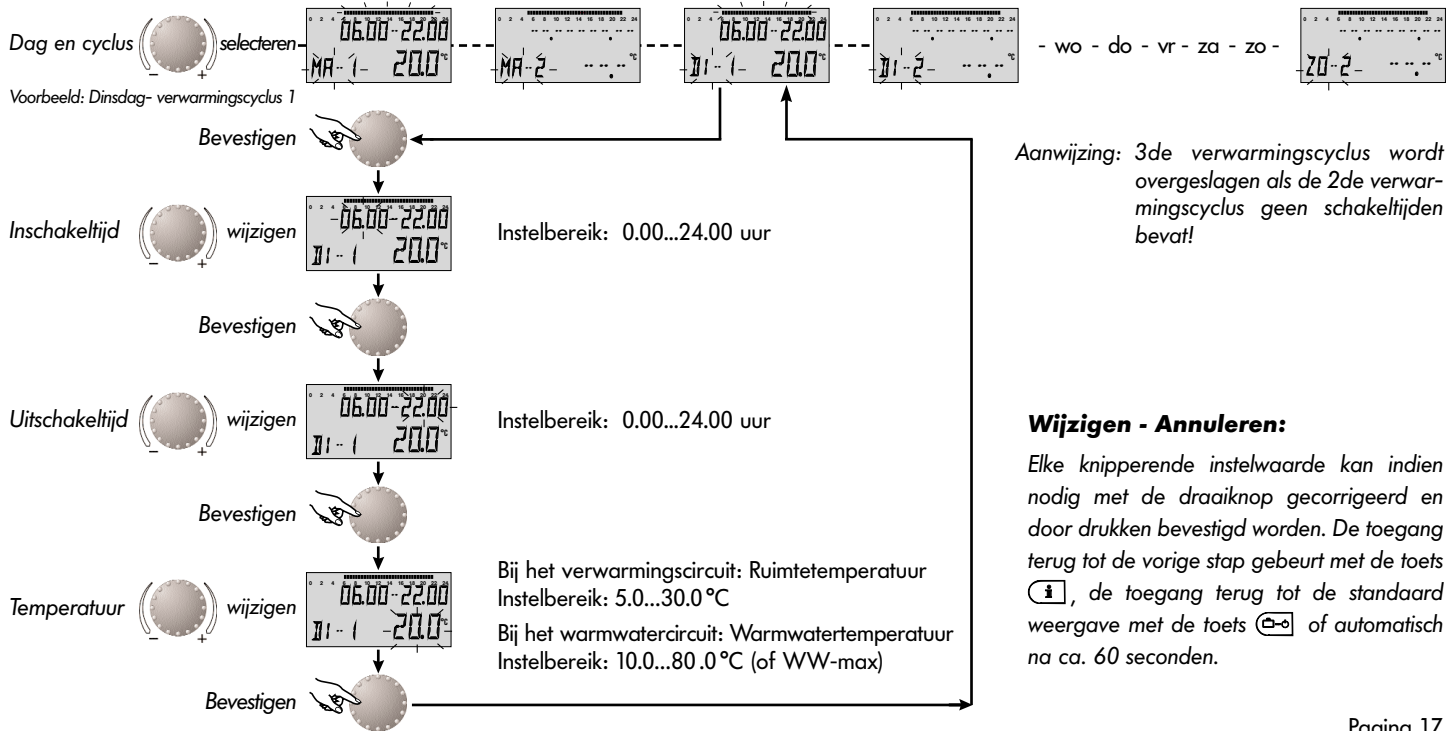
Dag en cyclus – + selecteren

0 2 4 6 8 10 12 14 16 18 20 22 24 06.00 22.00 MA 1 20.0 °C

0 2 4 6 8 10 12 14 16 18 20 22 24 MA 2 --.-- °C

0 2 4 6 8 10 12 14 16 18 20 22 24 06.00 22.00 DI 1 20.0 °C

0 2 4 6 8 10 12 14 16 18 20 22 24 DI 2 --.-- °C

- wo - do - vr - za - zo -

0 2 4 6 8 10 12 14 16 18 20 22 24 ZO 2 --.-- °C

Voorbeeld: Dinsdag- verwarmingscyclus 1

Bevestigen

Aanwijzing: 3de verwarmingscyclus wordt overgeslagen als de 2de verwarmingscyclus geen schakeltijden bevat!

Inschakeltijd – + wijzigen

0 2 4 6 8 10 12 14 16 18 20 22 24 06.00 22.00 DI 1 20.0 °C

Instelbereik: 0.00...24.00 uur

Bevestigen

Uitschakeltijd – + wijzigen

0 2 4 6 8 10 12 14 16 18 20 22 24 06.00 22.00 DI 1 20.0 °C

Instelbereik: 0.00...24.00 uur

Wijzigen - Annuleren:

Elke knipperende instelwaarde kan indien nodig met de draaiknop gecorrigeerd en door drukken bevestigd worden. De toegang terug tot de vorige stap gebeurt met de toets i, de toegang terug tot de standaard weergave met de toets of automatisch na ca. 60 seconden.

Bevestigen

Temperatuur – + wijzigen

0 2 4 6 8 10 12 14 16 18 20 22 24 06.00 22.00 DI 1 20.0 °C

Bij het verwarmingscircuit: Ruimtetemperatuur
Instelbereik: 5.0...30.0 °C

Bij het warmwatercircuit: Warmwatertemperatuur
Instelbereik: 10.0...80 .0 °C (of WW-max)

Bevestigen

Pagina 17